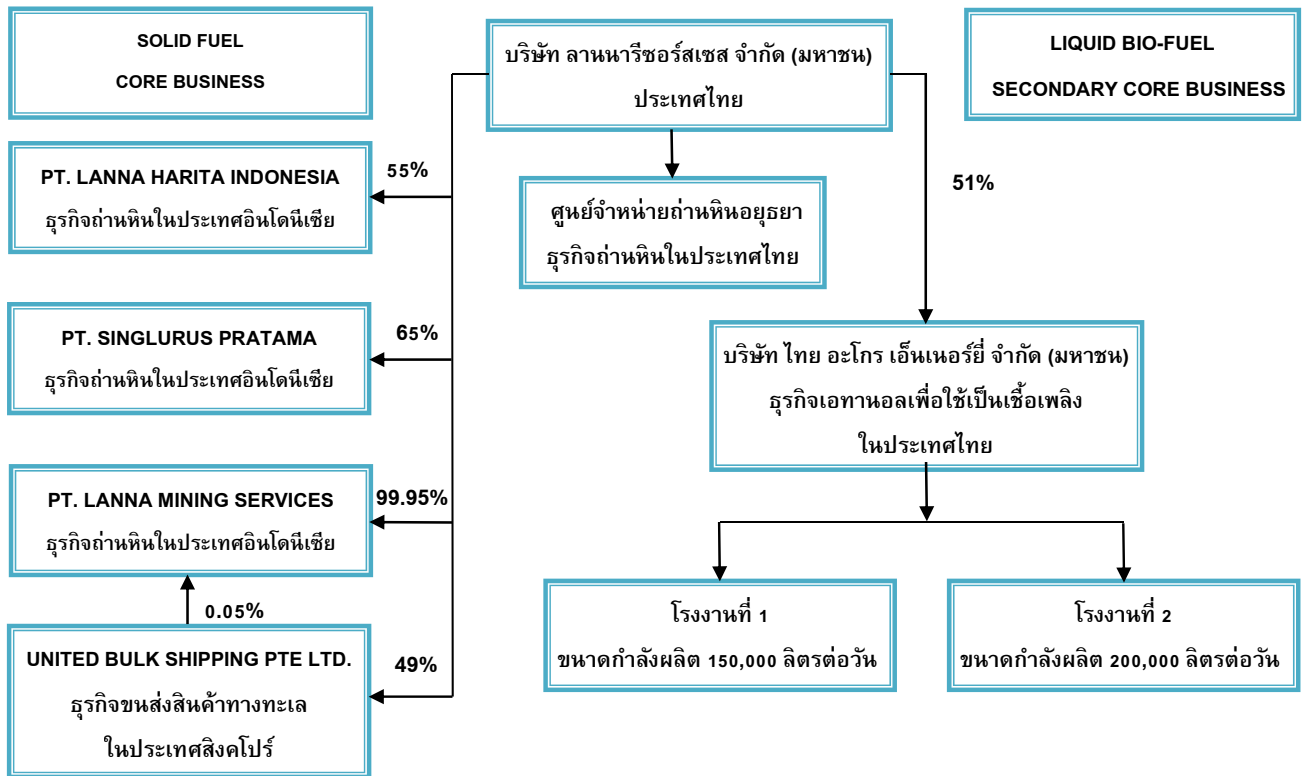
SOLID FUEL
CORE BUSINESS

บริษัท ลานนารีซอร์สเซส จำกัด (มหาชน)
ประเทศไทย

LIQUID BIO-FUEL
SECONDARY CORE BUSINESS

55%

PT. LANNA HARITA INDONESIA
ธุรกิจถ่านหินในประเทศอินโดนีเซีย

ศูนย์จำหน่ายถ่านหินอยุธยา
ธุรกิจถ่านหินในประเทศไทย

51%

65%

PT. SINGLURUS PRATAMA
ธุรกิจถ่านหินในประเทศอินโดนีเซีย

บริษัท ไทย อะโกร เอ็นเนอร์ยี่ จำกัด (มหาชน)
ธุรกิจเอทานอลเพื่อใช้เป็นเชื้อเพลิง
ในประเทศไทย

99.95%

PT. LANNA MINING SERVICES
ธุรกิจถ่านหินในประเทศอินโดนีเซีย

0.05%

โรงงานที่ 1
ขนาดกำลังผลิต 150,000 ลิตรต่อวัน

โรงงานที่ 2
ขนาดกำลังผลิต 200,000 ลิตรต่อวัน

49%

UNITED BULK SHIPPING PTE LTD.
ธุรกิจขนส่งสินค้าทางทะเล
ในประเทศสิงคโปร์